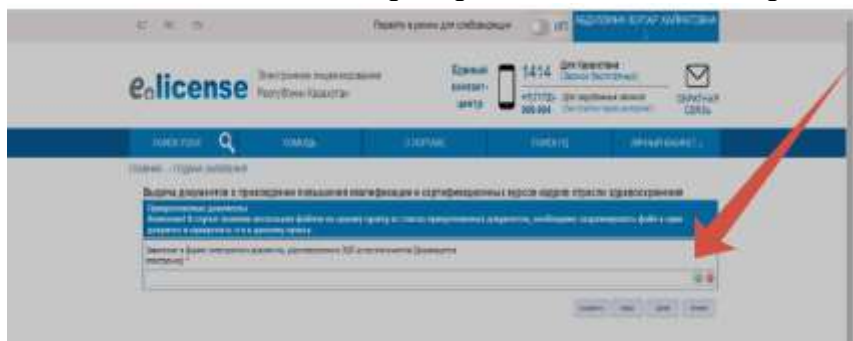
Перейти в режим для слабовидящих

e licence

Электронное лицензирование Республики Казахстан

Единый контакт-центр

1414

ОБРАТНАЯ СВЯЗЬ

ПОИСК УСЛУГ

ПОМОЩЬ

ЛИЧНЫЙ КАБИНЕТ

Выдача документов о прохождении повышения квалификации и сертификационных курсов кадров отрасли здравоохранения

Прикрепленные документы

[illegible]